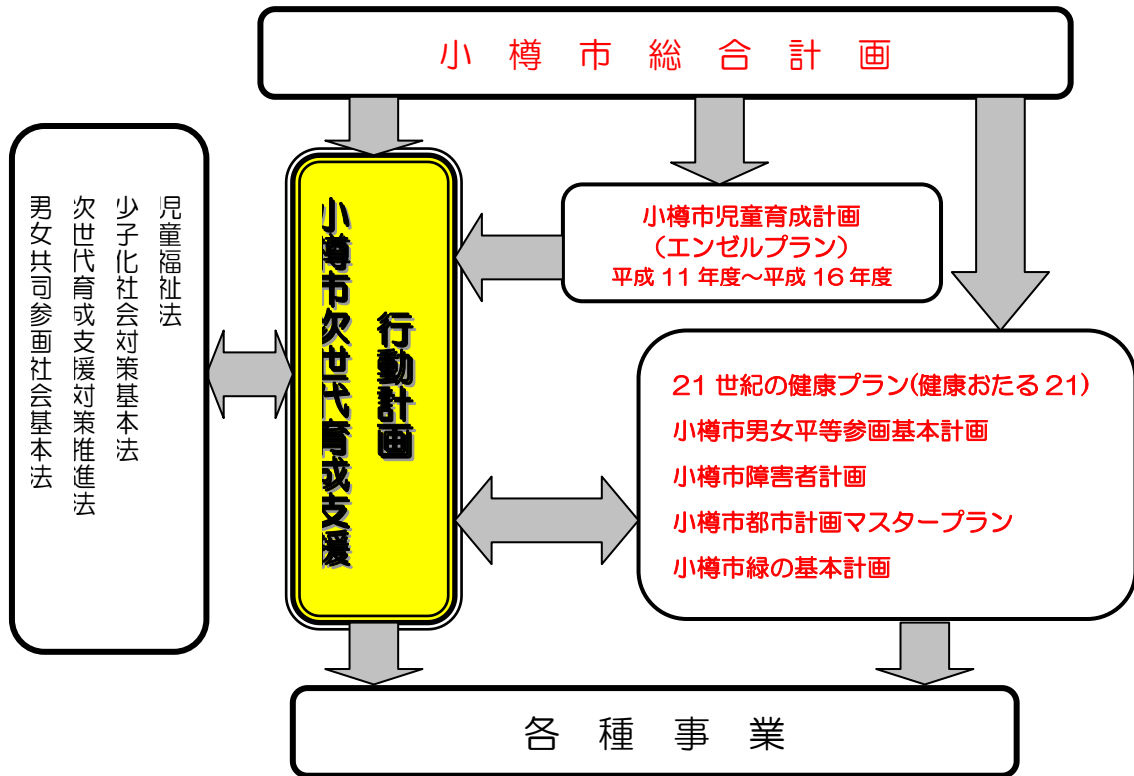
小樽市総合計画

児童福祉法
少子化社会対策基本法
次世代育成支援対策推進法
男女共同参画社会基本法

小樽市次世代育成支援
行動計画

小樽市児童育成計画
（エンゼルプラン）
平成 11 年度～平成 16 年度

21 世紀の健康プラン(健康おたる 21)
小樽市男女平等参画基本計画
小樽市障害者計画
小樽市都市計画マスタープラン
小樽市緑の基本計画

各種事業